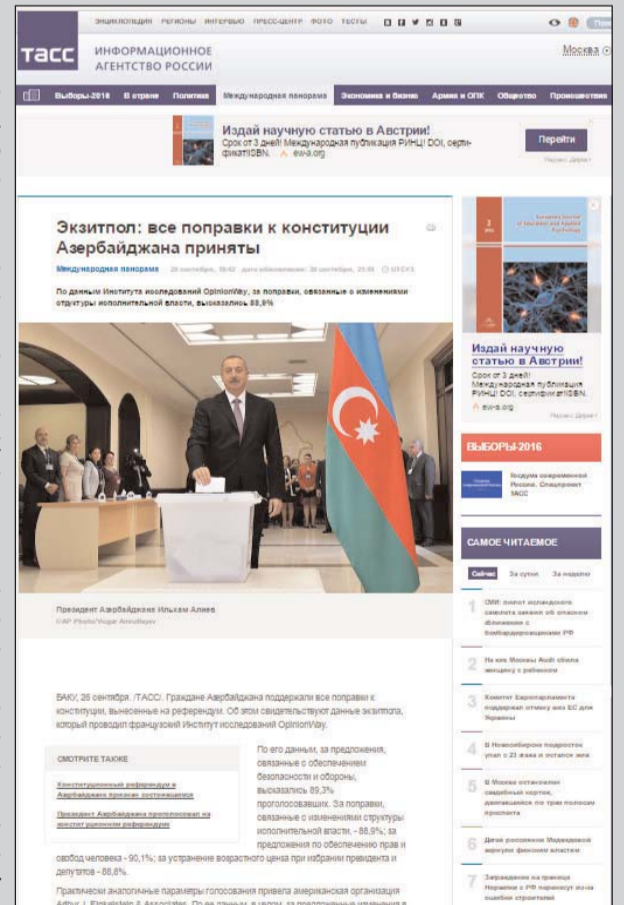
ЭНЦИКЛОПЕДИЯ РЕГИОНЫ ИНТЕРВЬЮ ПРЕСС-ЦЕНТР ФОТО ТЕСТЫ

ТАСС ИНФОРМАЦИОННОЕ АГЕНТСТВО РОССИИ

Москва

Выборы-2016 В стране Политика Международная панорама Экономика и бизнес Армия и ОПК Общество Происшествия

Издай научную статью в Австрии!
Срок от 3 дней! Международная публикация РИНЦ! DOI, сертификат ISBN. ew-a.org

Перейти

Экзитпол: все поправки к конституции Азербайджана приняты

Международная панорама 26 сентября, 18:42 дата обновления: 26 сентября, 23:03 UTC+3

По данным Института исследований OpinionWay, за поправки, связанные с изменениями структуры исполнительной власти, высказались 88,9%

Президент Азербайджана Ильхам Алиев
©AP Photo/Vugar Amrullayev

БАКУ, 26 сентября. /ТАСС/. Граждане Азербайджана поддержали все поправки к конституции, вынесенные на референдум. Об этом свидетельствуют данные экзитпола, который проводил французский Институт исследований OpinionWay.

СМОТРИТЕ ТАКЖЕ

Конституционный референдум в Азербайджане признан состоявшимся

Президент Азербайджана проголосовал на конституционном референдуме

По его данным, за предложения, связанные с обеспечением безопасности и обороны, высказались 89,3% проголосовавших. За поправки, связанные с изменениями структуры исполнительной власти, - 88,9%; за предложения по обеспечению прав и свобод человека - 90,1%; за устранение возрастного ценза при избрании президента и депутатов - 86,6%.

Практически аналогичные параметры голосования привела американская организация Arthur J. Finkelstein & Associates. По ее данным, в целом, за предложенные изменения в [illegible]

Издай научную статью в Австрии!
Срок от 3 дней! Международная публикация РИНЦ! DOI, сертификат ISBN.
ew-a.org

ВЫБОРЫ-2016

Будущее современной России. Спецпроект ТАСС

САМОЕ ЧИТАЕМОЕ

Сейчас За сутки За неделю

1 СМИ: пилот исландского самолета заявил об опасном сближении с бомбардировщиками РФ

2 На юге Москвы Audi сбила женщину с ребенком

3 Комитет Европарламента поддержал отмену виз ЕС для Украины

4 В Новосибирске подросток упал с 21 этажа и остался жив

5 В Москве остановили свадебный кортеж, двигавшийся по трем полосам проспекта

6 Депутат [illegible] Медведевой вернули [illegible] властям

7 Заграждение на границе Норвегии с РФ перенесут из-за ошибки строителей